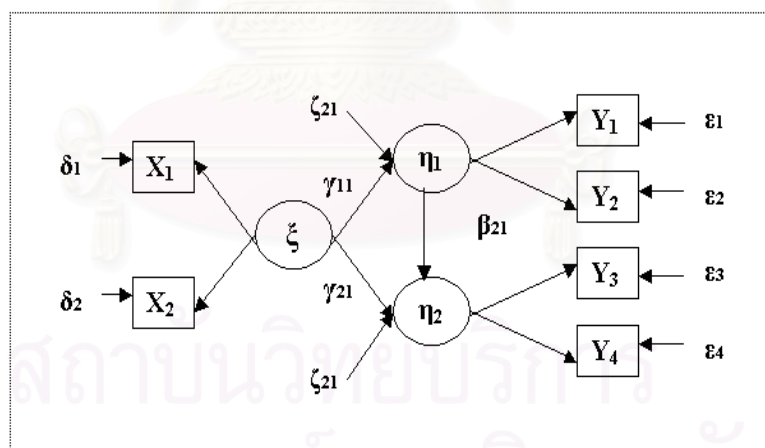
$\zeta_{21}$

$\delta_1$ $X_1$

$\gamma_{11}$

$\eta_1$

$Y_1$ $\varepsilon_1$

$Y_2$ $\varepsilon_2$

$\xi$

$\beta_{21}$

$\delta_2$ $X_2$

$\gamma_{21}$

$\eta_2$

$Y_3$ $\varepsilon_3$

$Y_4$ $\varepsilon_4$

$\zeta_{21}$

สถาบันวิทยบริการ